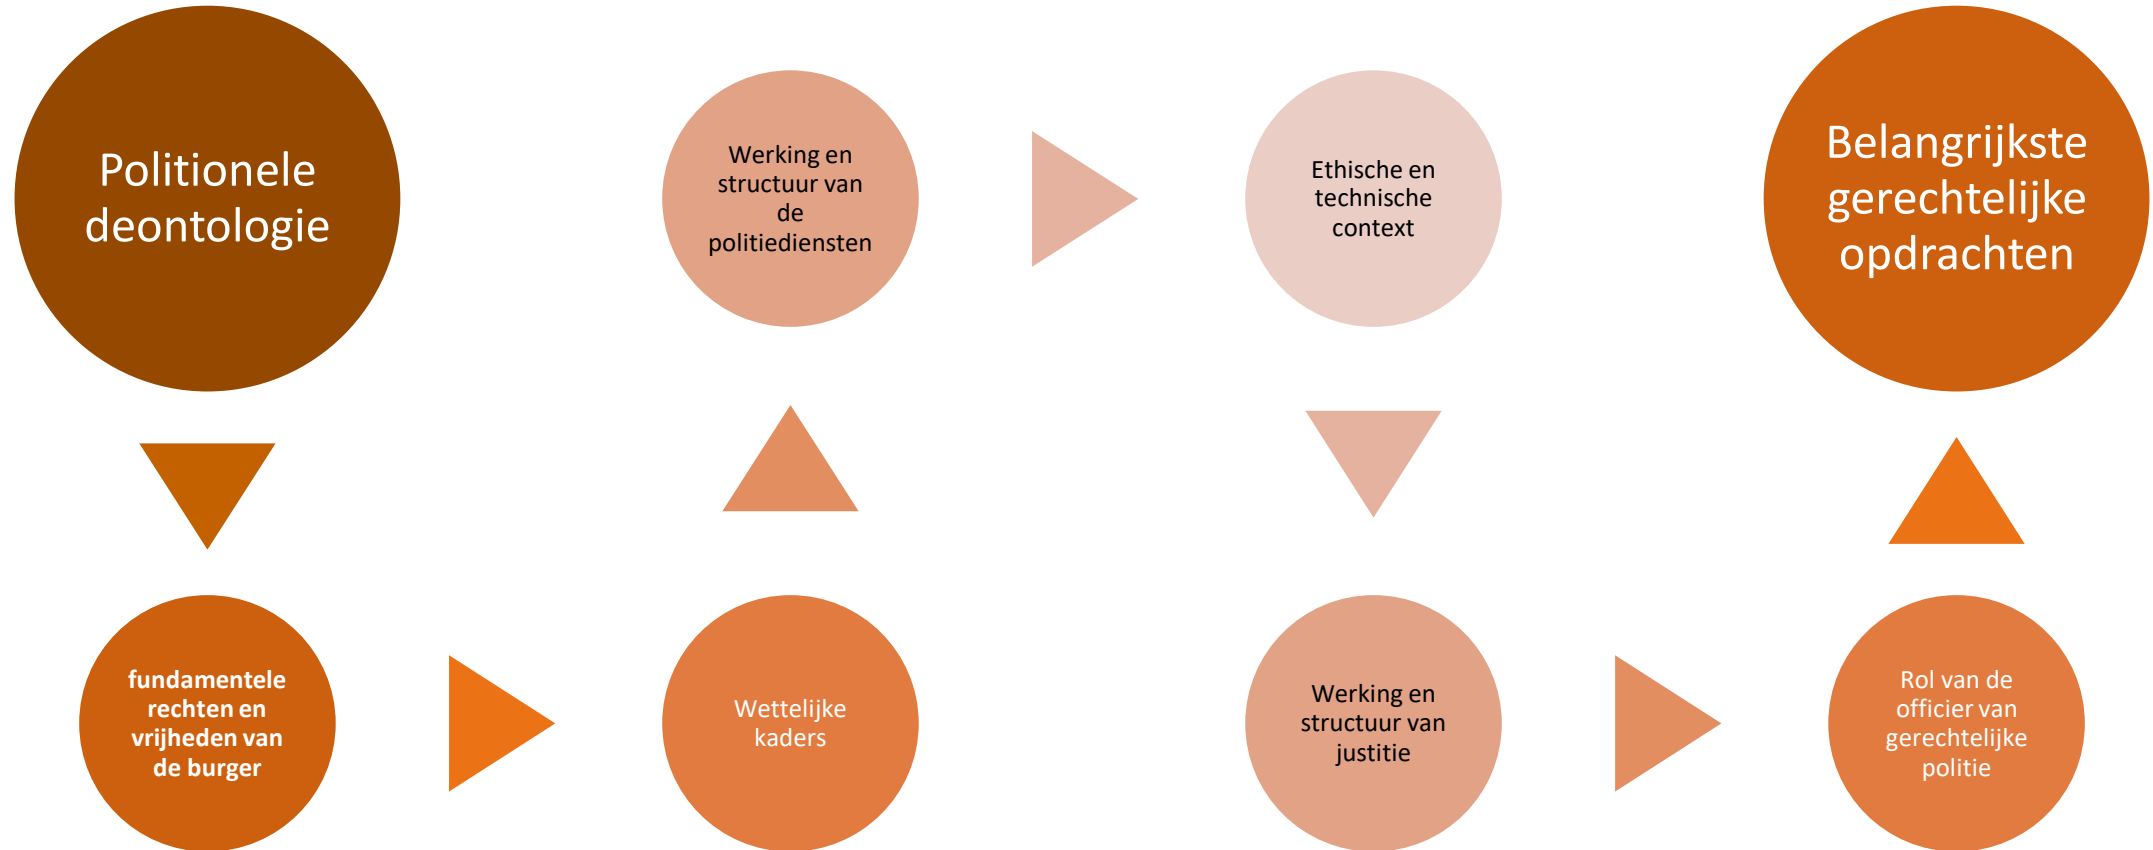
Politionele deontologie

fundamentele rechten en vrijheden van de burger

Wettelijke kaders

Werking en structuur van de politiediensten

Ethische en technische context

Werking en structuur van justitie

Rol van de officier van gerechtelijke politie

Belangrijkste gerechtelijke opdrachten